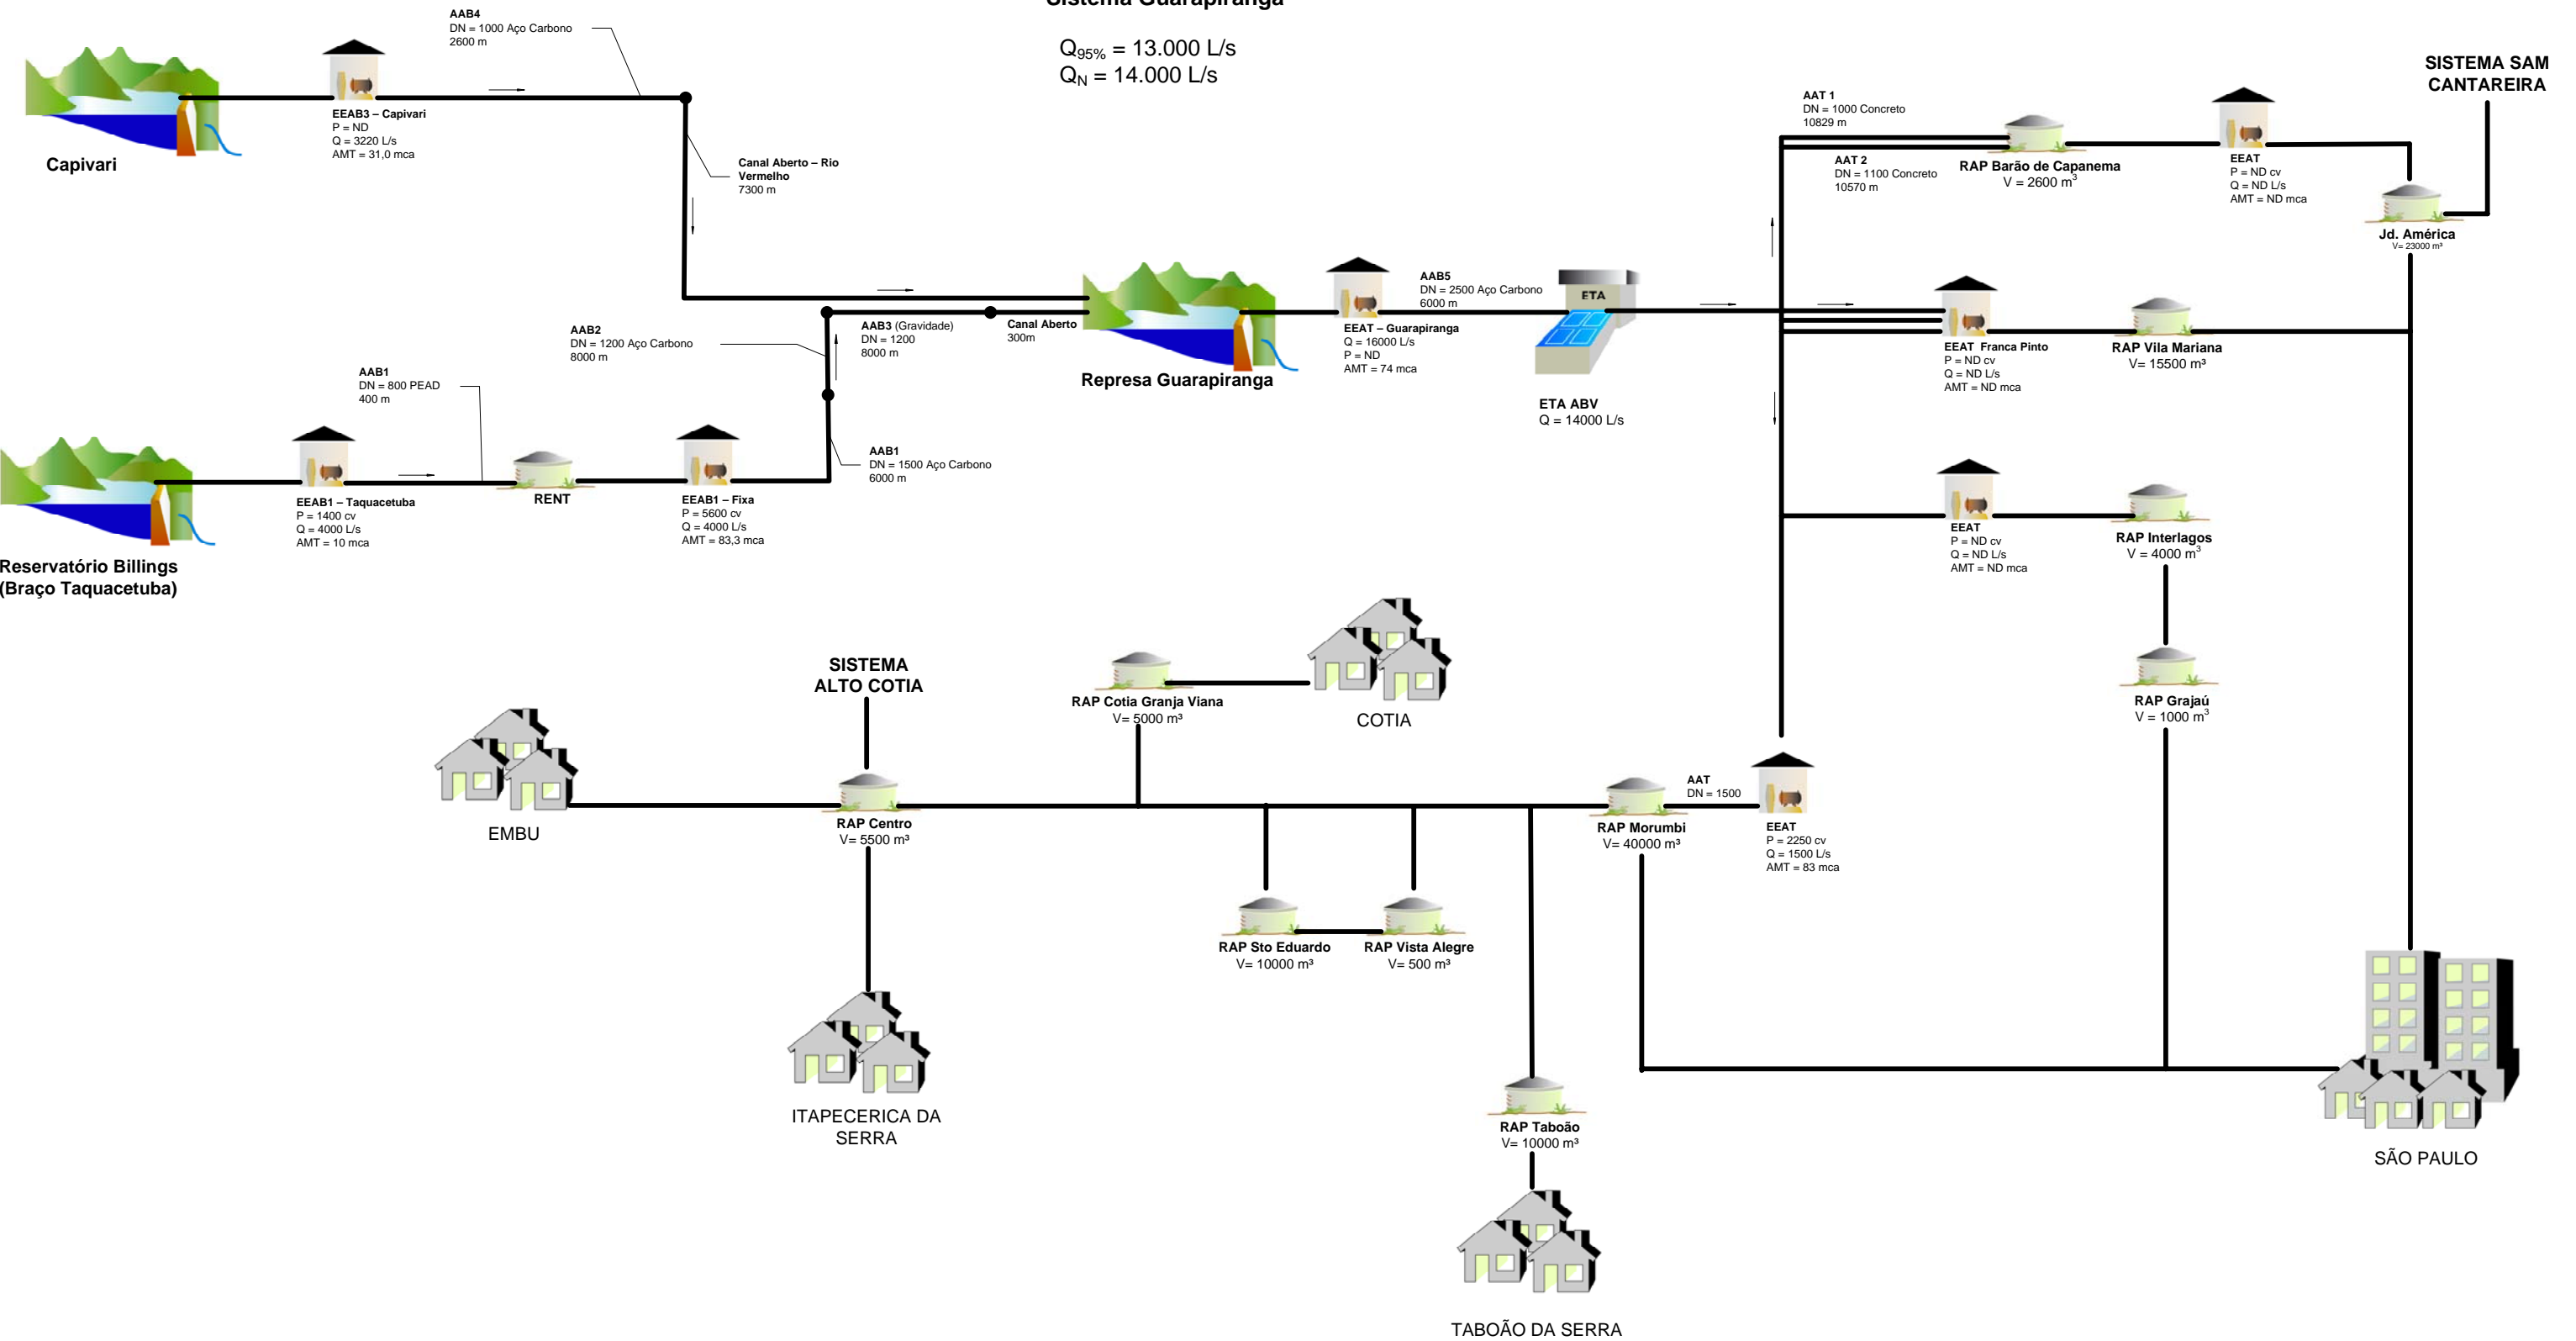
Sistema Guarapiranga

$Q_{95\%}$ = 13.000 L/s
$Q_N$ = 14.000 L/s

AAB4
DN = 1000 Aço Carbono
2600 m

Capivari

EEAB3 – Capivari
P = ND
Q = 3220 L/s
AMT = 31,0 mca

Canal Aberto – Rio Vermelho
7300 m

SISTEMA SAM CANTAREIRA

AAT 1
DN = 1000 Concreto
10829 m

AAT 2
DN = 1100 Concreto
10570 m

RAP Barão de Capanema
V = 2600 $m^3$

EEAT
P = ND cv
Q = ND L/s
AMT = ND mca

Jd. América
V= 23000 m³

AAB5
DN = 2500 Aço Carbono
6000 m

ETA

AAB2
DN = 1200 Aço Carbono
8000 m

AAB3 (Gravidade)
DN = 1200
8000 m

Canal Aberto
300m

Represa Guarapiranga

EEAT – Guarapiranga
Q = 16000 L/s
P = ND
AMT = 74 mca

ETA ABV
Q = 14000 L/s

EEAT Franca Pinto
P = ND cv
Q = ND L/s
AMT = ND mca

RAP Vila Mariana
V= 15500 m³

AAB1
DN = 800 PEAD
400 m

AAB1
DN = 1500 Aço Carbono
6000 m

EEAB1 – Taquacetuba
P = 1400 cv
Q = 4000 L/s
AMT = 10 mca

RENT

EEAB1 – Fixa
P = 5600 cv
Q = 4000 L/s
AMT = 83,3 mca

Reservatório Billings
(Braço Taquacetuba)

EEAT
P = ND cv
Q = ND L/s
AMT = ND mca

RAP Interlagos
V = 4000 $m^3$

SISTEMA ALTO COTIA

RAP Cotia Granja Viana
V= 5000 m³

COTIA

RAP Grajaú
V = 1000 $m^3$

EMBU

RAP Centro
V= 5500 m³

AAT
DN = 1500

RAP Morumbi
V= 40000 m³

EEAT
P = 2250 cv
Q = 1500 L/s
AMT = 83 mca

RAP Sto Eduardo
V= 10000 m³

RAP Vista Alegre
V= 500 m³

ITAPECERICA DA SERRA

RAP Taboão
V= 10000 m³

SÃO PAULO

TABOÃO DA SERRA